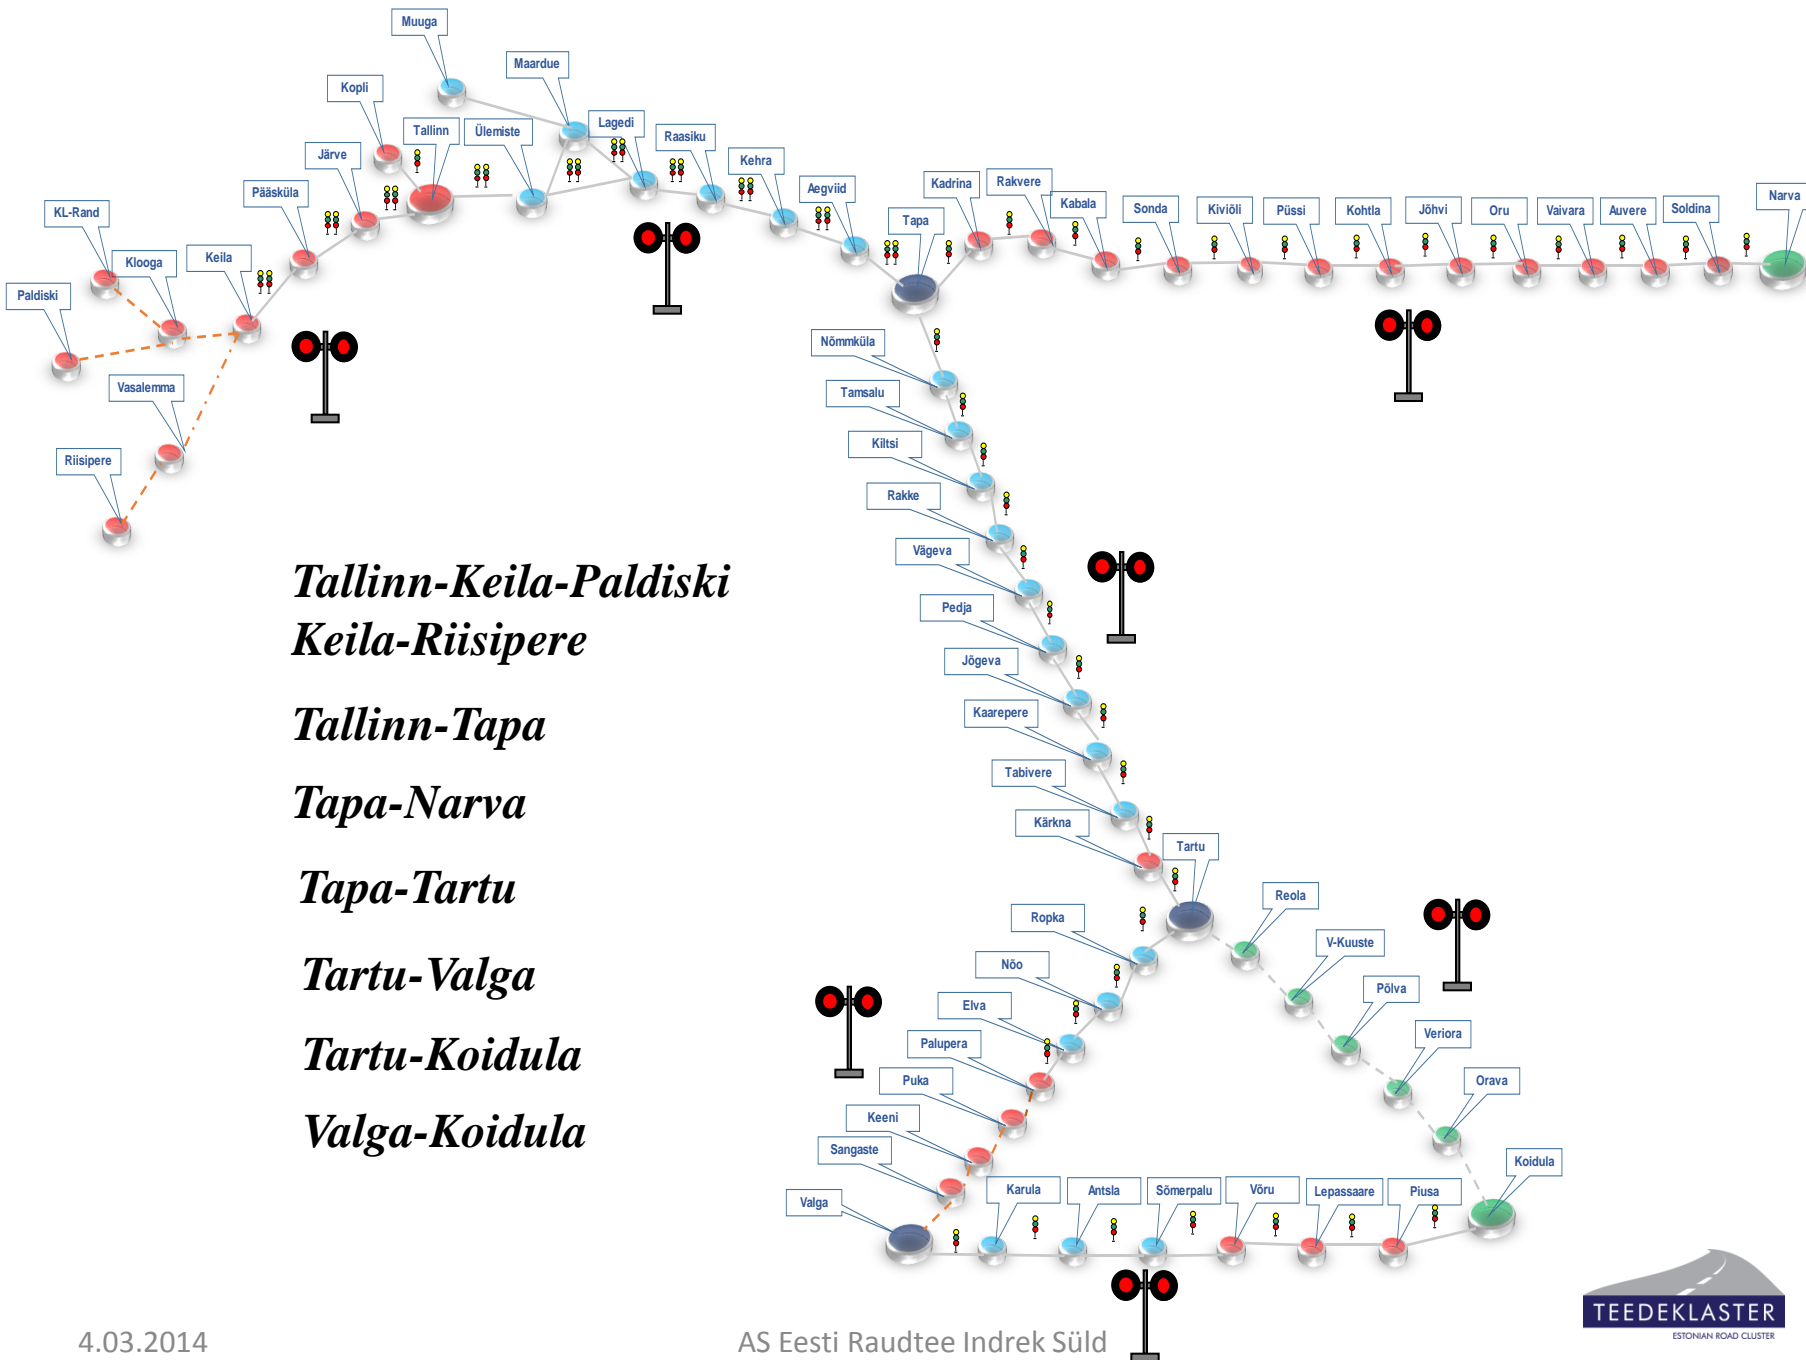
Muuga
Maardue
Kopli
Lagedi
Tallinn
Ülemiste
Raasiku
Järve
Kehra
Pääsküla
Aegviid
Kadrina
Rakvere
KL-Rand
Kabala
Tapa
Sonda
Kiviõli
Püssi
Kohtla
Jõhvi
Oru
Vaivara
Auvere
Soldina
Narva
Klooga
Keila
Paldiski
Vasalemma
Riisipere
Nõmmküla
Tamsalu
Kiltsi
Rakke
Vägeva
Pedja
Jõgeva
Kaarepere
Tabivere
Kärkna
Tartu
Reola
Ropka
V-Kuuste
Nõo
Põlva
Elva
Veriora
Palupera
Orava
Puka
Keeni
Koidula
Sangaste
Valga
Karula
Antsla
Sõmerpalu
Võru
Lepassaare
Piusa

Tallinn-Keila-Paldiski
Keila-Riisipere
Tallinn-Tapa
Tapa-Narva
Tapa-Tartu
Tartu-Valga
Tartu-Koidula
Valga-Koidula

4.03.2014
AS Eesti Raudtee Indrek Süld
TEEDEKLASTER
ESTONIAN ROAD CLUSTER